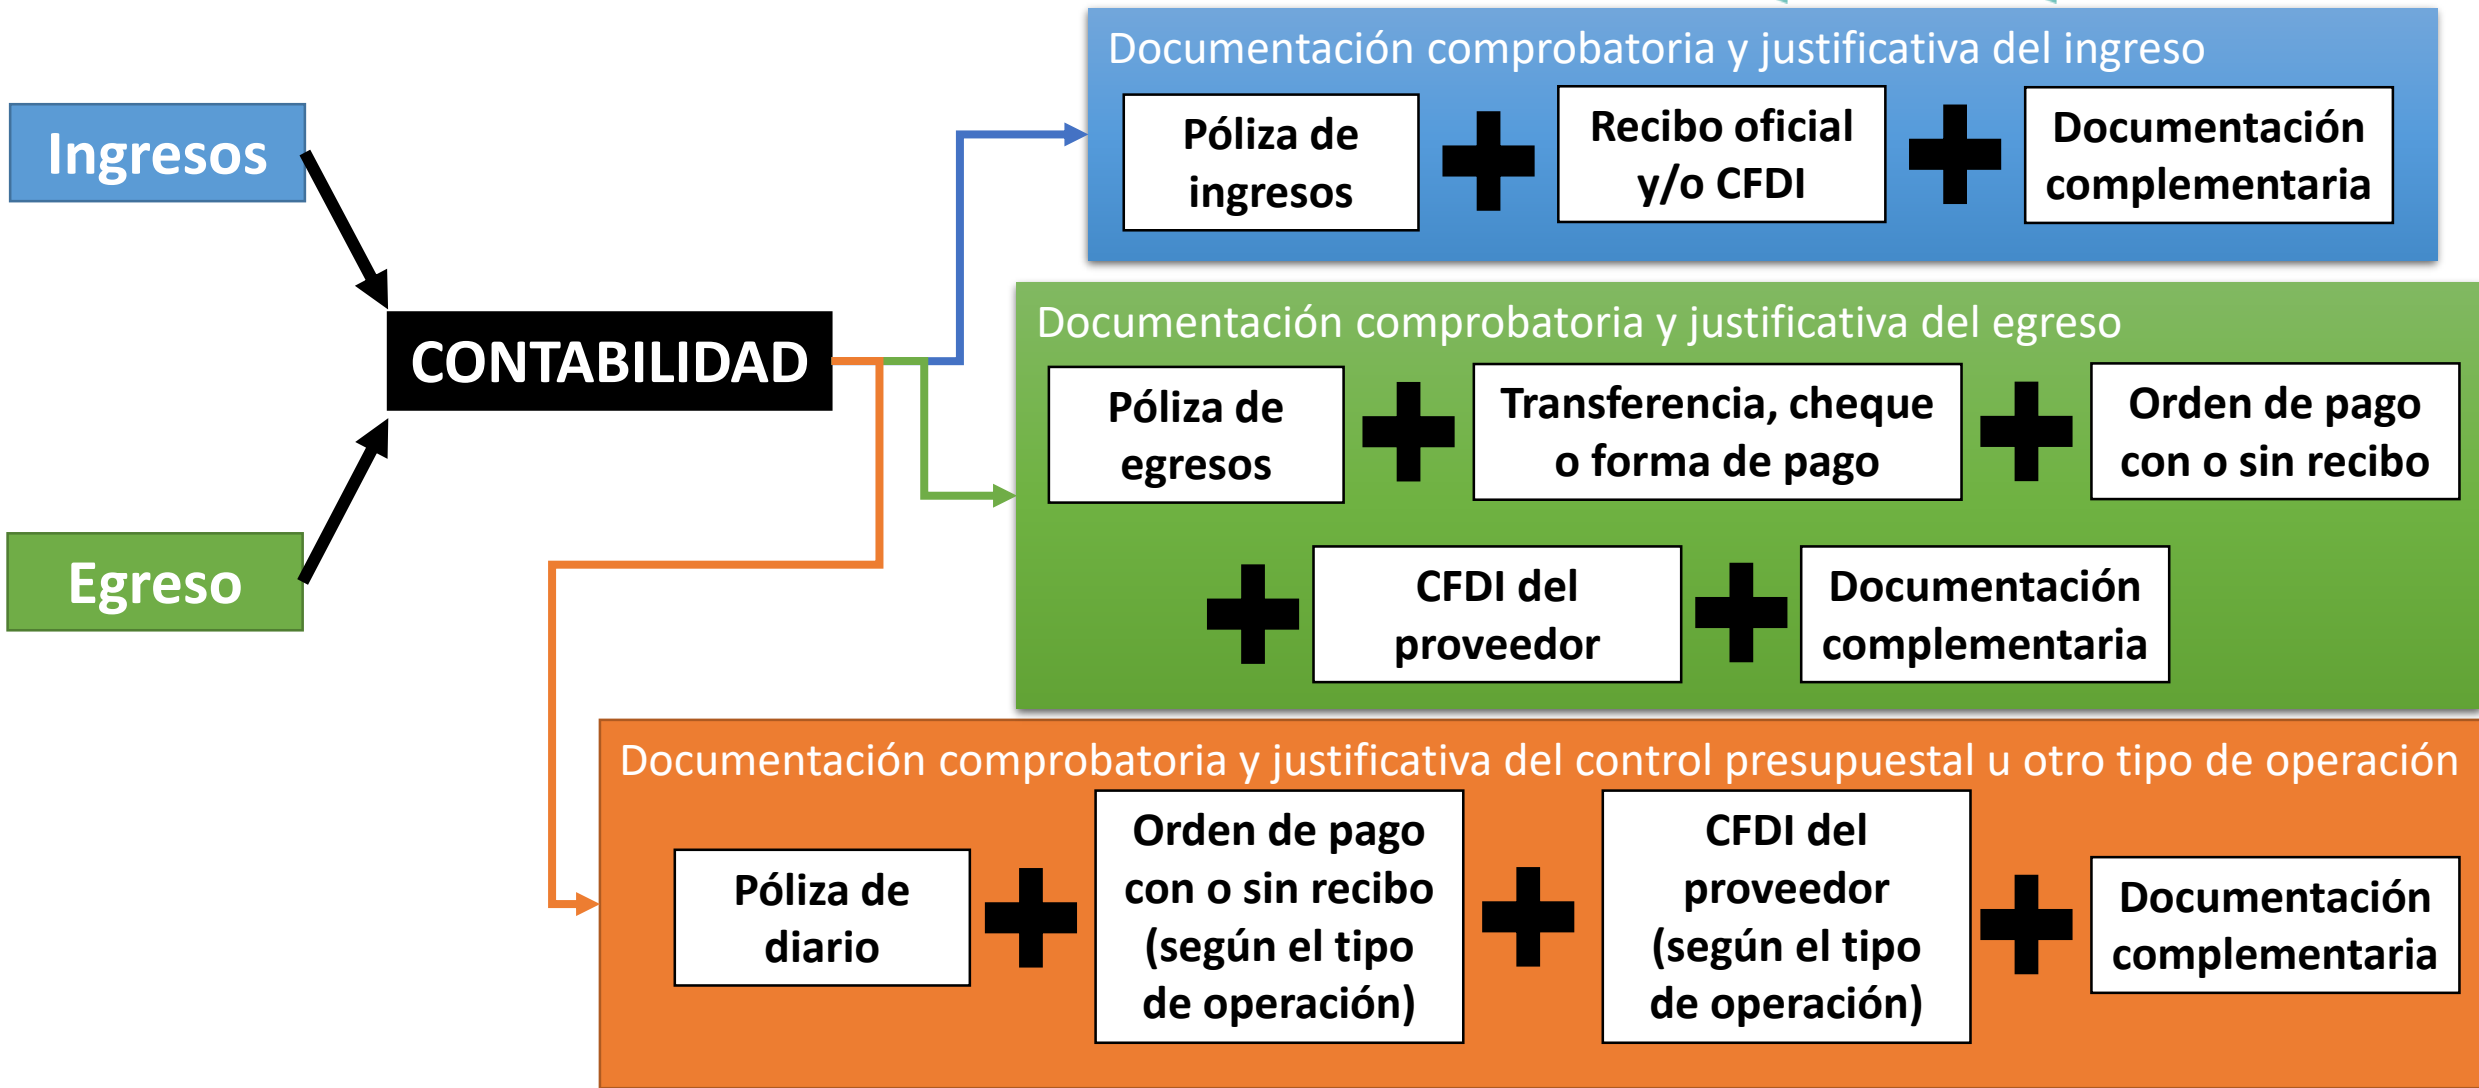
Ingresos

Egreso

CONTABILIDAD

Documentación comprobatoria y justificativa del ingreso

Póliza de ingresos

Recibo oficial y/o CFDI

Documentación complementaria

Documentación comprobatoria y justificativa del egreso

Póliza de egresos

Transferencia, cheque o forma de pago

Orden de pago con o sin recibo

CFDI del proveedor

Documentación complementaria

Documentación comprobatoria y justificativa del control presupuestal u otro tipo de operación

Póliza de diario

Orden de pago con o sin recibo (según el tipo de operación)

CFDI del proveedor (según el tipo de operación)

Documentación complementaria